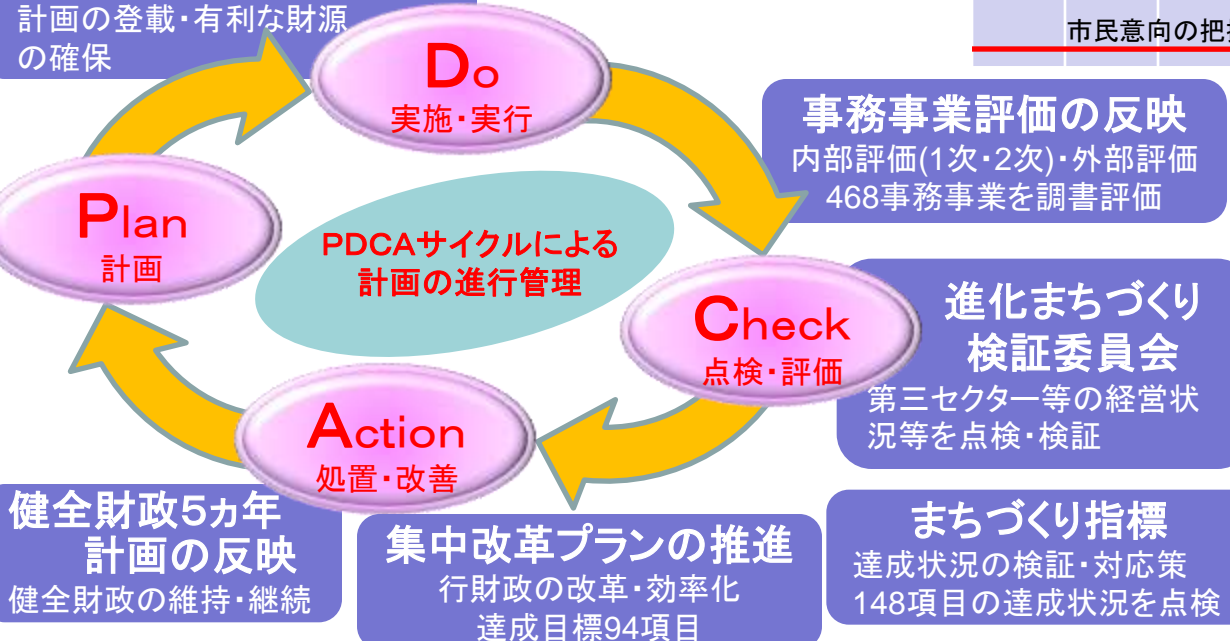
計画の登載・有利な財源の確保

市民意向の把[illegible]

Do
実施・実行

事務事業評価の反映
内部評価(1次・2次)・外部評価
468事務事業を調書評価

Plan
計画

PDCAサイクルによる
計画の進行管理

Check
点検・評価

進化まちづくり
検証委員会
第三セクター等の経営状況等を点検・検証

Action
処置・改善

健全財政5ヵ年
計画の反映
健全財政の維持・継続

集中改革プランの推進
行財政の改革・効率化
達成目標94項目

まちづくり指標
達成状況の検証・対応策
148項目の達成状況を点検